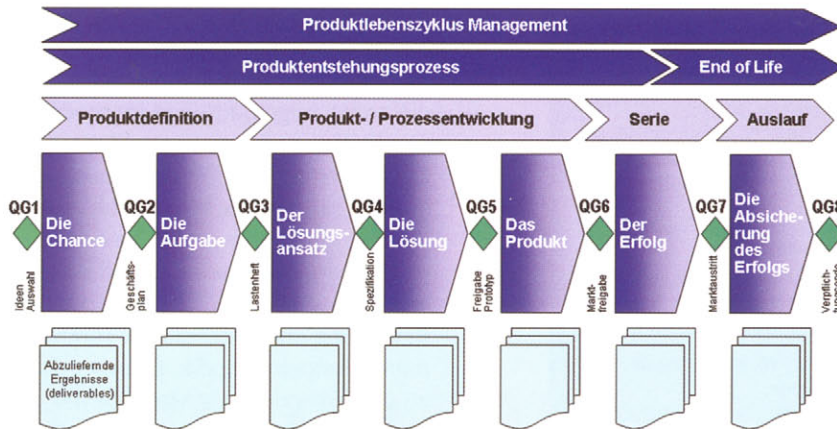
Produktlebenszyklus Management

Produktentstehungsprozess

End of Life

Produktdefinition

Produkt- / Prozessentwicklung

Serie

Auslauf

QG1

Die Chance

Ideen Auswahl

QG2

Die Aufgabe

Geschäftsplan

QG3

Der Lösungsansatz

Lastenheft

QG4

Die Lösung

Spezifikation

QG5

Das Produkt

Freigabe Prototyp

QG6

Der Erfolg

Marktfreigabe

QG7

Die Absicherung des Erfolgs

Marktaustritt

QG8

Verpflich- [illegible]

Abzuliefernde Ergebnisse (deliverables)